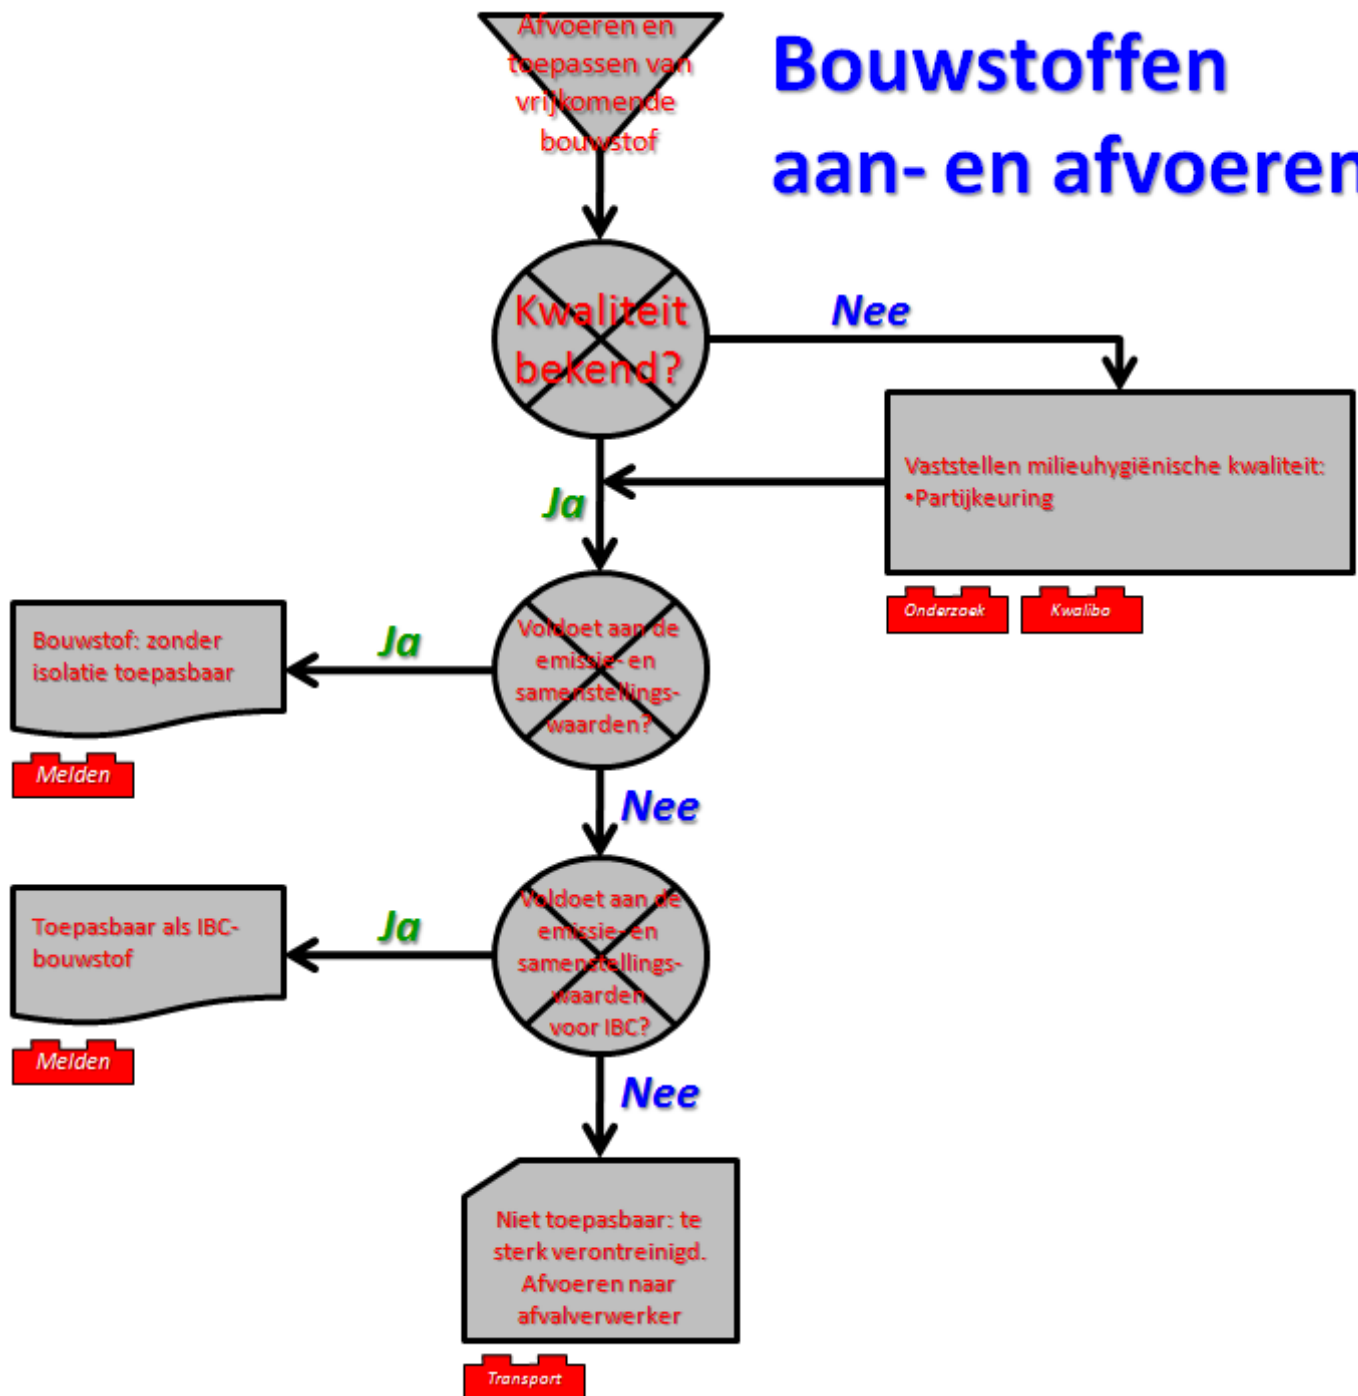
Bouwstoffen aan- en afvoeren

Afvoeren en toepassen van vrijkomende bouwstof

Kwaliteit bekend?

Nee

Vaststellen milieuhygiënische kwaliteit:
•Partijkeuring

Onderzoek

Kwaliba

Ja

Voldoet aan de emissie- en samenstellings-waarden?

Ja

Bouwstof: zonder isolatie toepasbaar

Melden

Nee

Voldoet aan de emissie- en samenstellings-waarden voor IBC?

Ja

Toepasbaar als IBC-bouwstof

Melden

Nee

Niet toepasbaar: te sterk verontreinigd. Afvoeren naar afvalverwerker

Transport